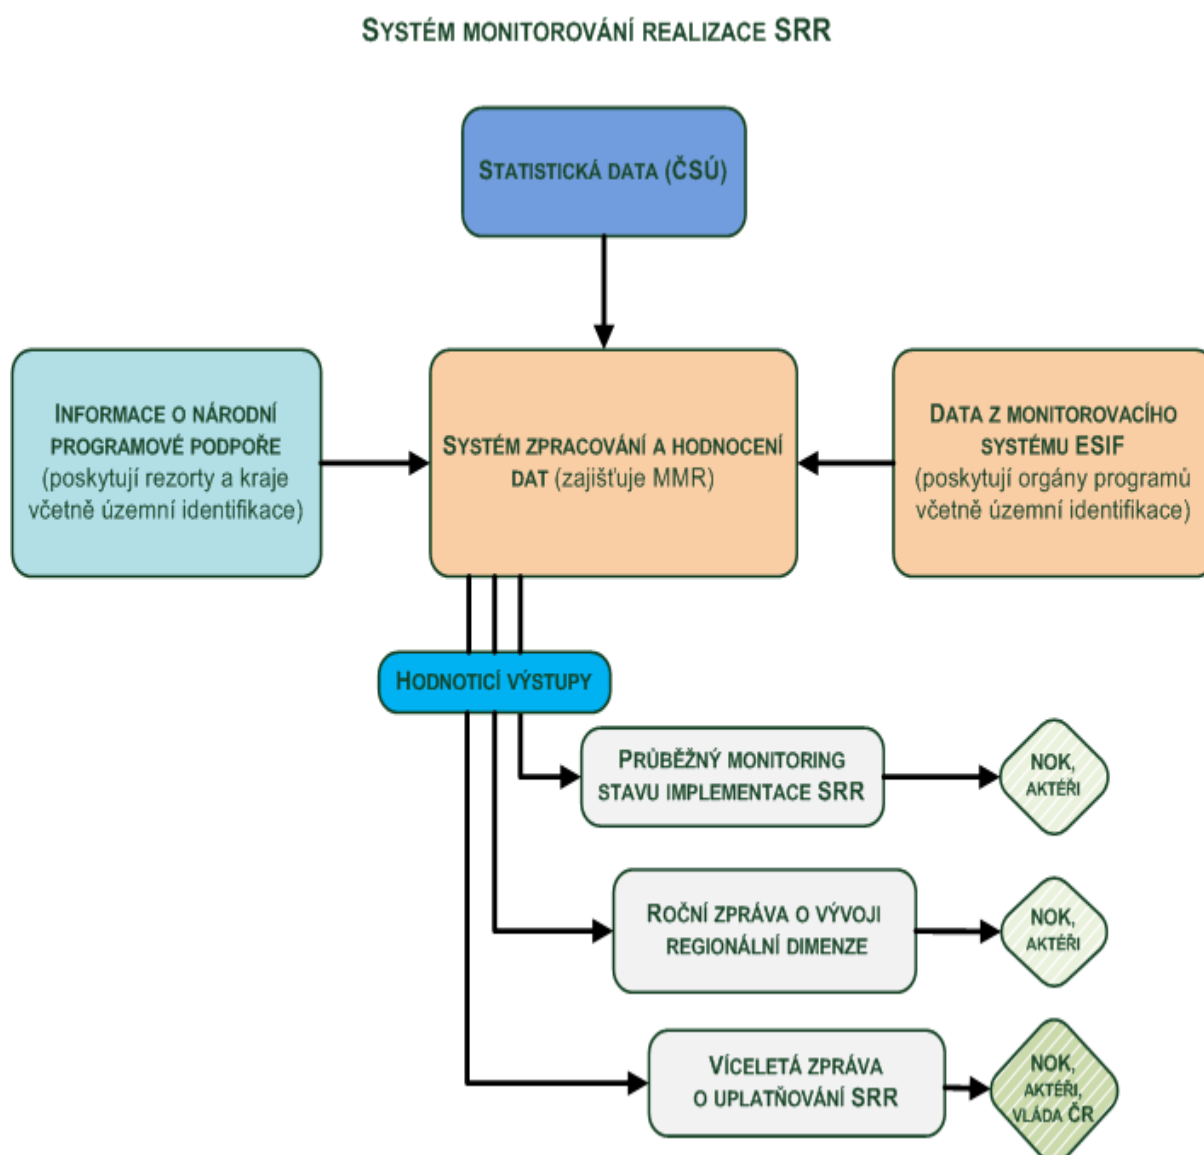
SYSTÉM MONITOROVÁNÍ REALIZACE SRR

STATISTICKÁ DATA (ČSÚ)

INFORMACE O NÁRODNÍ PROGRAMOVÉ PODPOŘE (poskytují rezorty a kraje včetně územní identifikace)

SYSTÉM ZPRACOVÁNÍ A HODNOCENÍ DAT (zajišťuje MMR)

DATA Z MONITOROVACÍHO SYSTÉMU ESIF (poskytují orgány programů včetně územní identifikace)

HODNOTICÍ VÝSTUPY

PRŮBĚŽNÝ MONITORING STAVU IMPLEMENTACE SRR

NOK, AKTÉŘI

ROČNÍ ZPRÁVA O VÝVOJI REGIONÁLNÍ DIMENZE

NOK, AKTÉŘI

VÍCELETÁ ZPRÁVA O UPLATŇOVÁNÍ SRR

NOK, AKTÉŘI, VLÁDA ČR